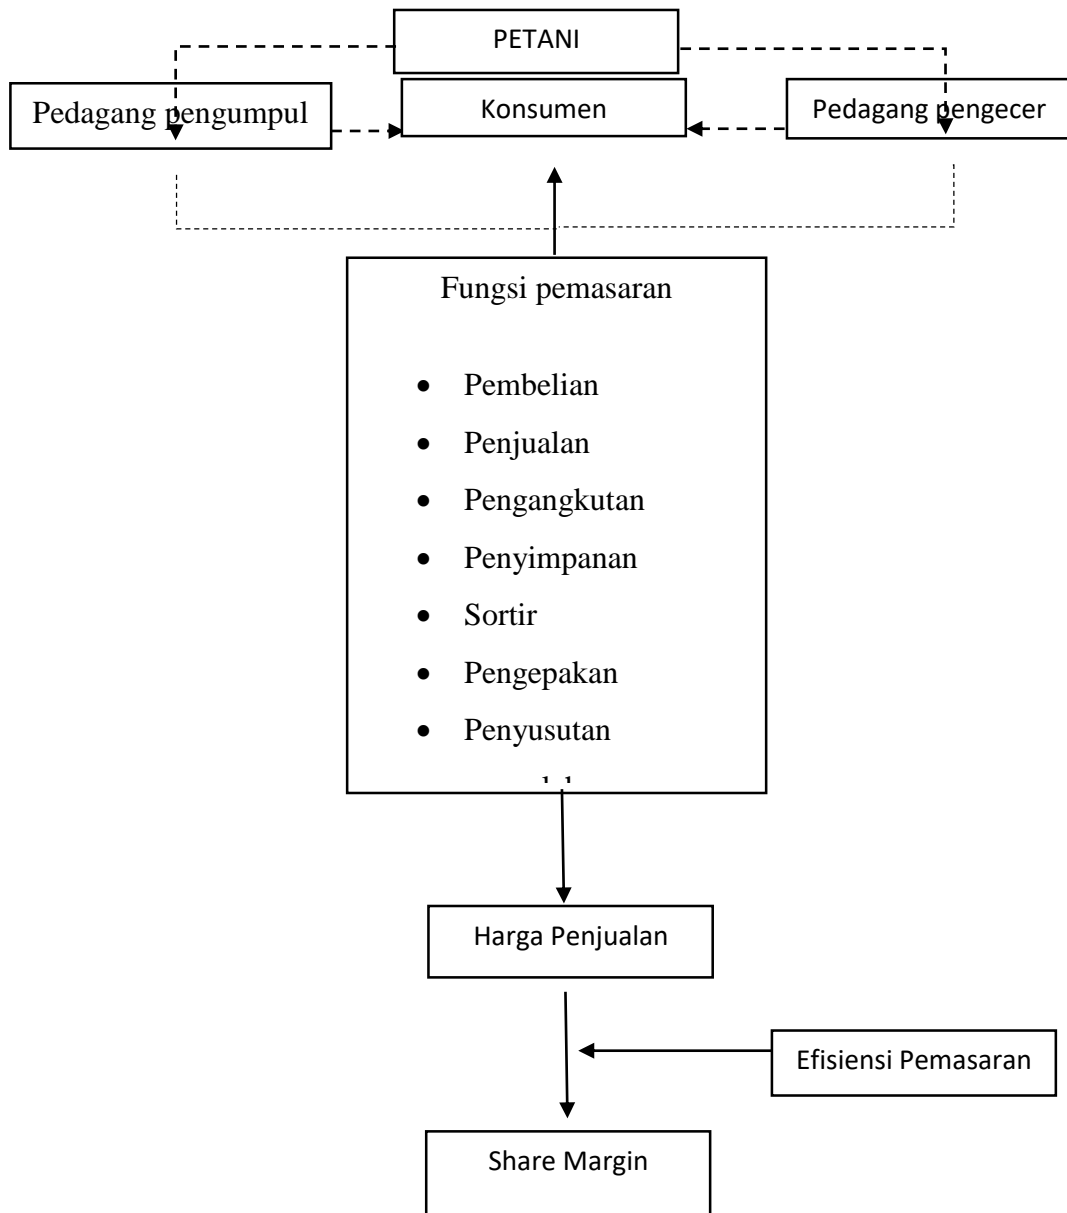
PETANI

Pedagang pengumpul

Konsumen

Pedagang pengecer

Fungsi pemasaran

- Pembelian
- Penjualan
- Pengangkutan
- Penyimpanan
- Sortir
- Pengepakan
- Penyusutan

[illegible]

Harga Penjualan

Efisiensi Pemasaran

Share Margin